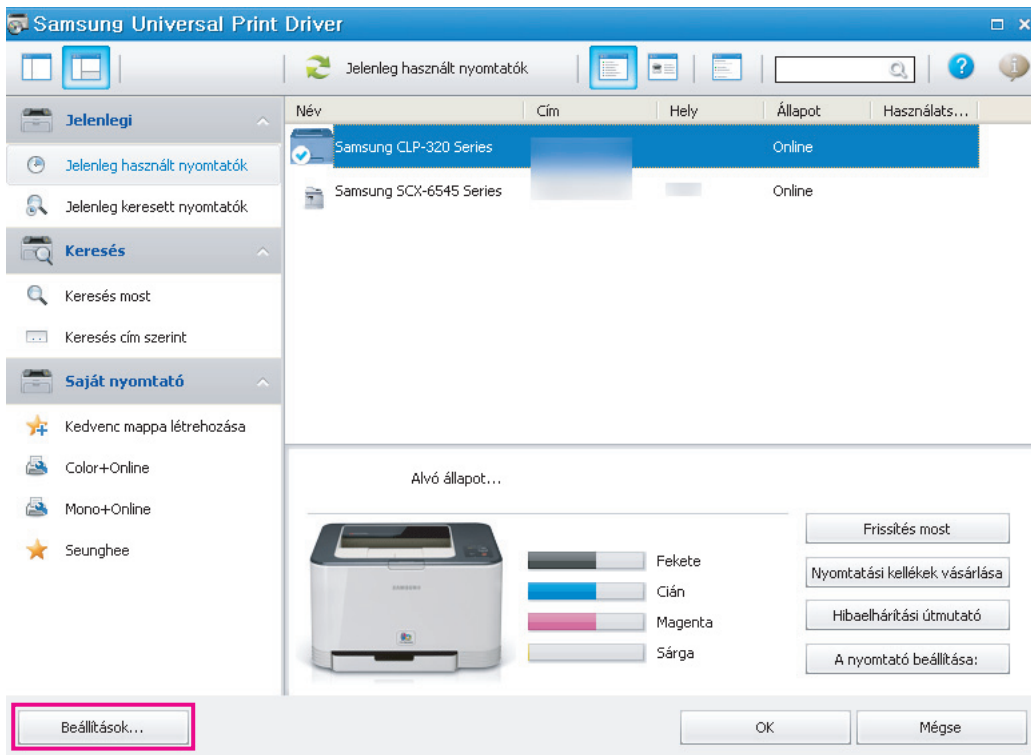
Samsung Universal Print Driver

Jelenleg használt nyomtatók

Jelenlegi

Jelenleg használt nyomtatók

Jelenleg keresett nyomtatók

Keresés

Keresés most

Keresés cím szerint

Saját nyomtató

Kedvenc mappa létrehozása

Color+Online

Mono+Online

Seunghee

| Név | Cím | Hely | Állapot | Használats... |
|---|---|---|---|---|
| Samsung CLP-320 Series | | | Online | |
| Samsung SCX-6545 Series | | | Online | |

Alvó állapot...

SAMSUNG

Fekete

Cián

Magenta

Sárga

Frissítés most

Nyomtatási kellékek vásárlása

Hibaelhárítási útmutató

A nyomtató beállítása:

Beállítások...

OK

Mégse